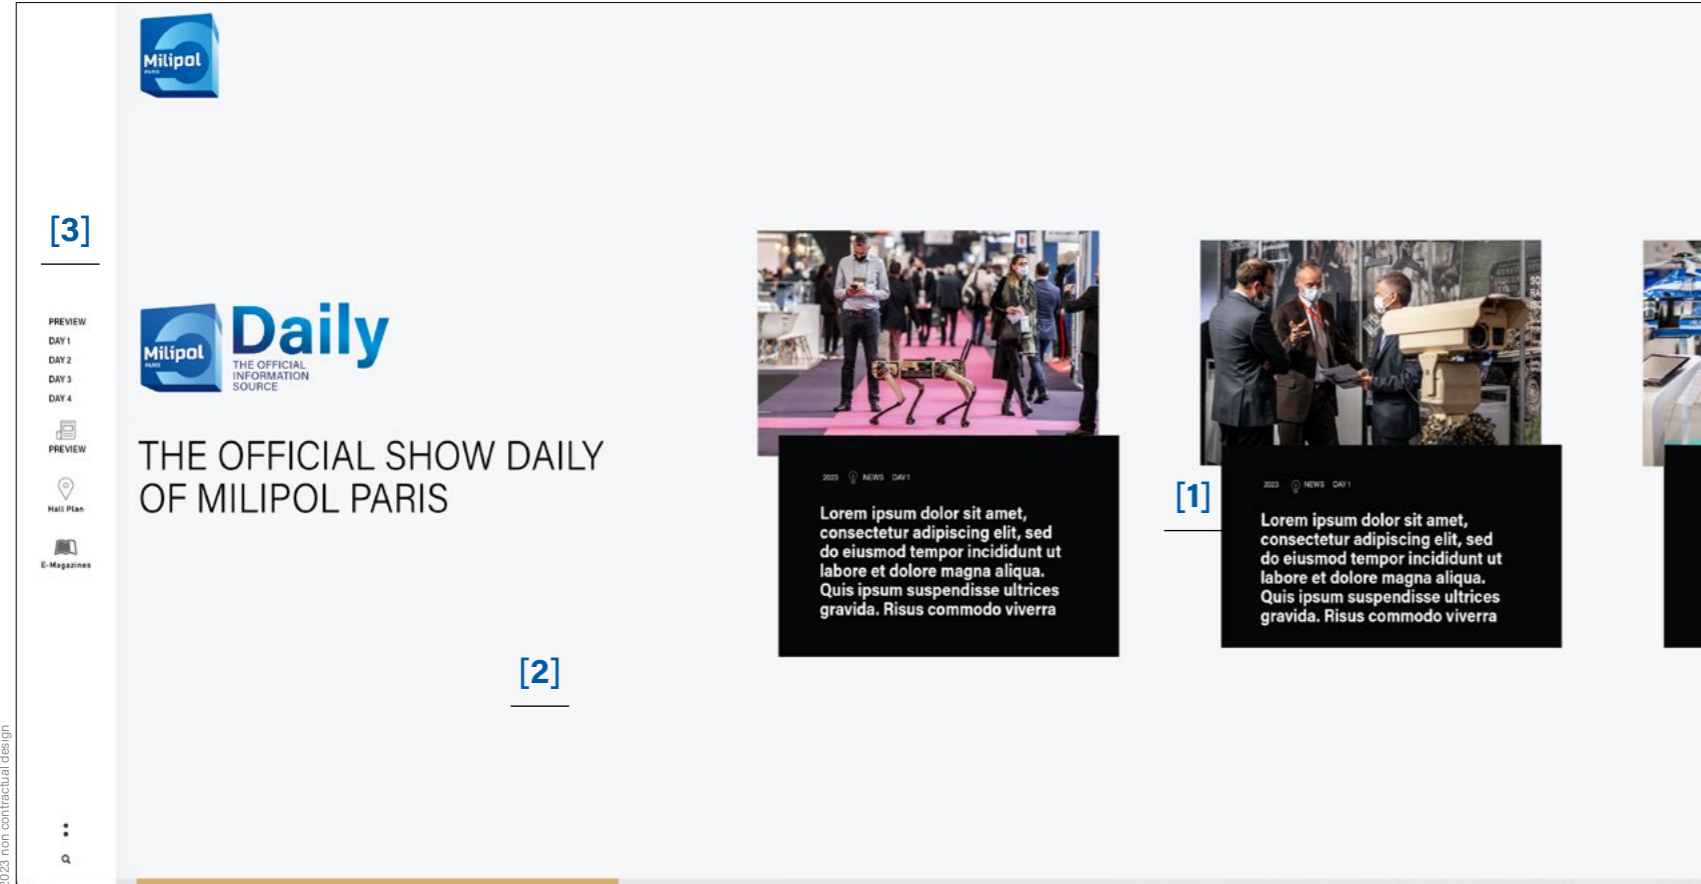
Milipol PARIS

[3]

PREVIEW
DAY 1
DAY 2
DAY 3
DAY 4
PREVIEW
Hall Plan
E-Magazines

Milipol PARIS Daily THE OFFICIAL INFORMATION SOURCE

THE OFFICIAL SHOW DAILY OF MILIPOL PARIS

[2]

2023 NEWS DAY 1

Lorem ipsum dolor sit amet, consectetur adipiscing elit, sed do eiusmod tempor incididunt ut labore et dolore magna aliqua. Quis ipsum suspendisse ultrices gravida. Risus commodo viverra

[1]

2023 NEWS DAY 1

Lorem ipsum dolor sit amet, consectetur adipiscing elit, sed do eiusmod tempor incididunt ut labore et dolore magna aliqua. Quis ipsum suspendisse ultrices gravida. Risus commodo viverra

2023 non contractual design